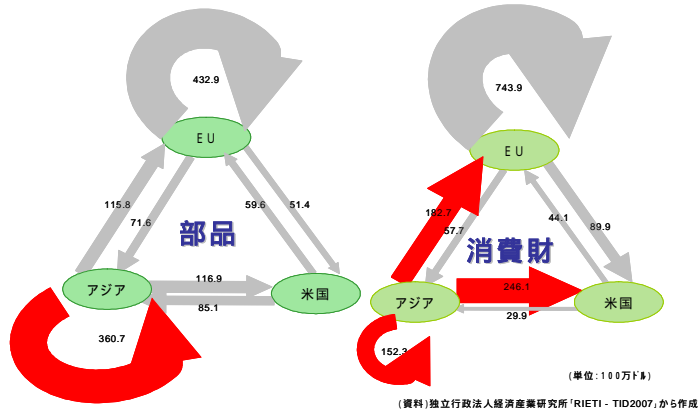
432.9

EU

115.8

71.6

59.6

51.4

部品

アジア

116.9

米国

85.1

360.7

743.9

EU

182.7

57.7

44.1

89.9

消費財

アジア

246.1

米国

29.9

152.3

(単位:100万ドル)

(資料)独立行政法人経済産業研究所「RIETI - TID2007」から作成